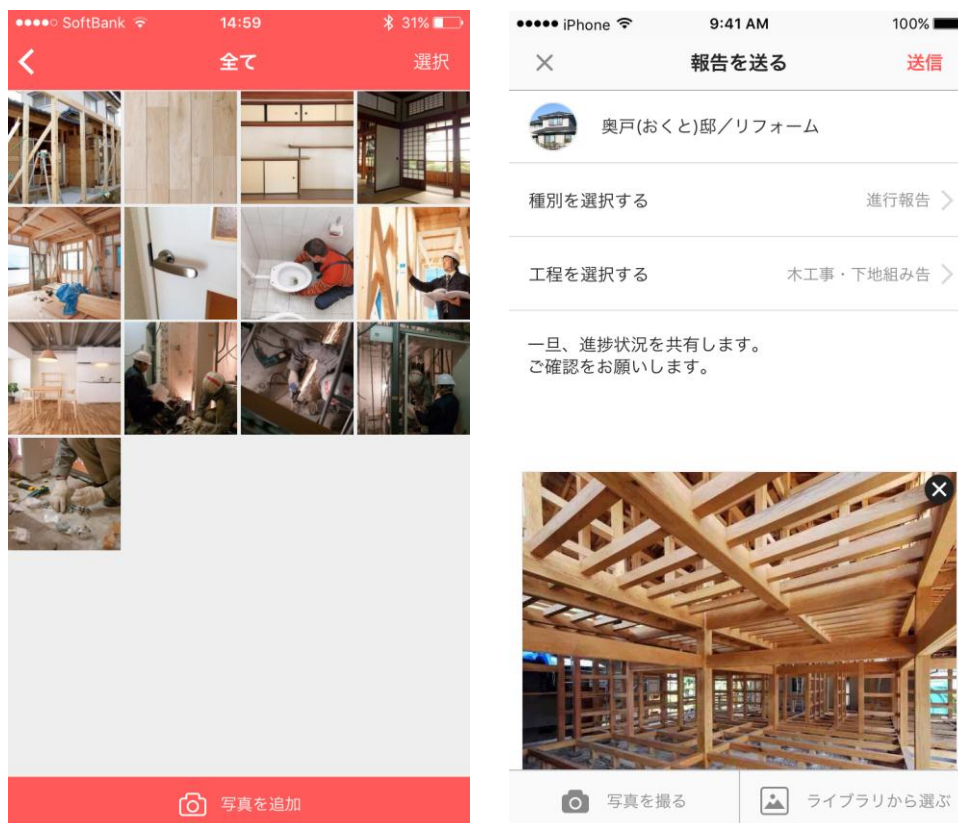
●●●●○ SoftBank 14:59 31%

全て
選択

写真を追加

●●●●● iPhone 9:41 AM 100%

報告を送る
送信

奥戸(おくと)邸／リフォーム

種別を選択する
進行報告

工程を選択する
木工事・下地組み告

一旦、進捗状況を共有します。
ご確認をお願いします。

写真を撮る
ライブラリから選ぶ